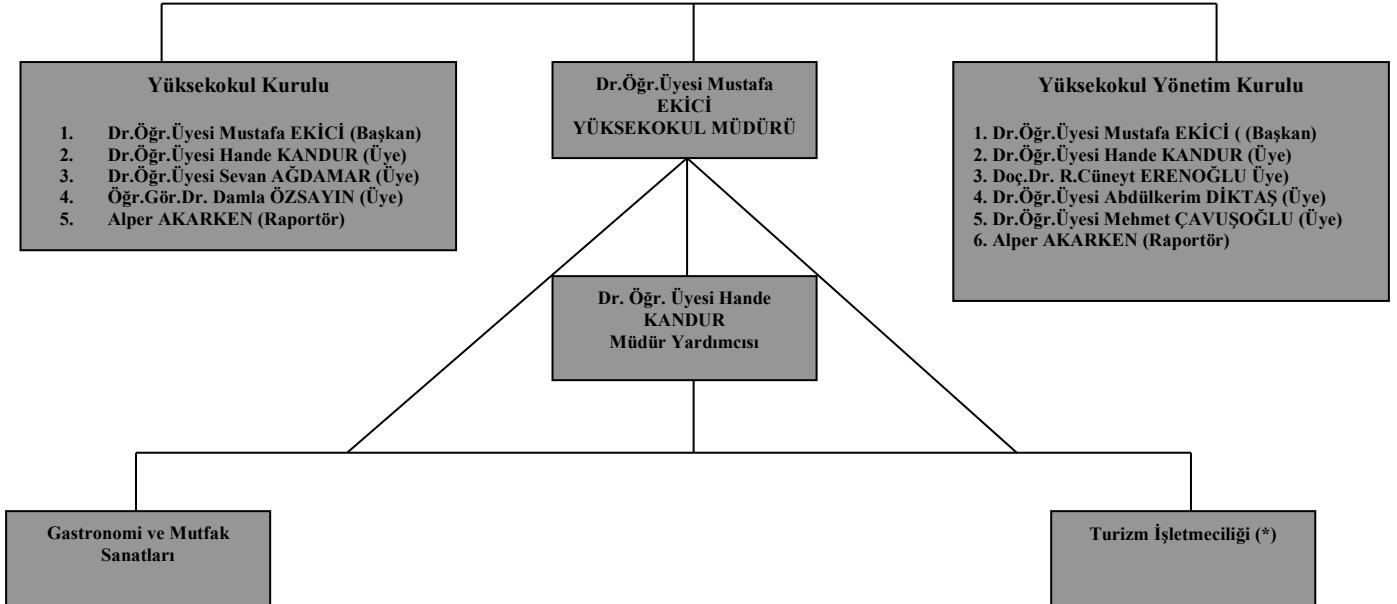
Yüksekokul Kurulu

1. Dr.Öğr.Üyesi Mustafa EKİCİ (Başkan)
2. Dr.Öğr.Üyesi Hande KANDUR (Üye)
3. Dr.Öğr.Üyesi Sevan AĞDAMAR (Üye)
4. Öğr.Gör.Dr. Damla ÖZSAYIN (Üye)
5. Alper AKARKEN (Raportör)

Dr.Öğr.Üyesi Mustafa EKİCİ YÜKSEKOKUL MÜDÜRÜ

Yüksekokul Yönetim Kurulu

1. Dr.Öğr.Üyesi Mustafa EKİCİ ( (Başkan)
2. Dr.Öğr.Üyesi Hande KANDUR (Üye)
3. Doç.Dr. R.Cüneyt ERENOĞLU Üye)
4. Dr.Öğr.Üyesi Abdülkerim DİKTAŞ (Üye)
5. Dr.Öğr.Üyesi Mehmet ÇAVUŞOĞLU (Üye)
6. Alper AKARKEN (Raportör)

Dr. Öğr. Üyesi Hande KANDUR Müdür Yardımcısı

Gastronomi ve Mutfak Sanatları

Turizm İşletmeciliği (*)